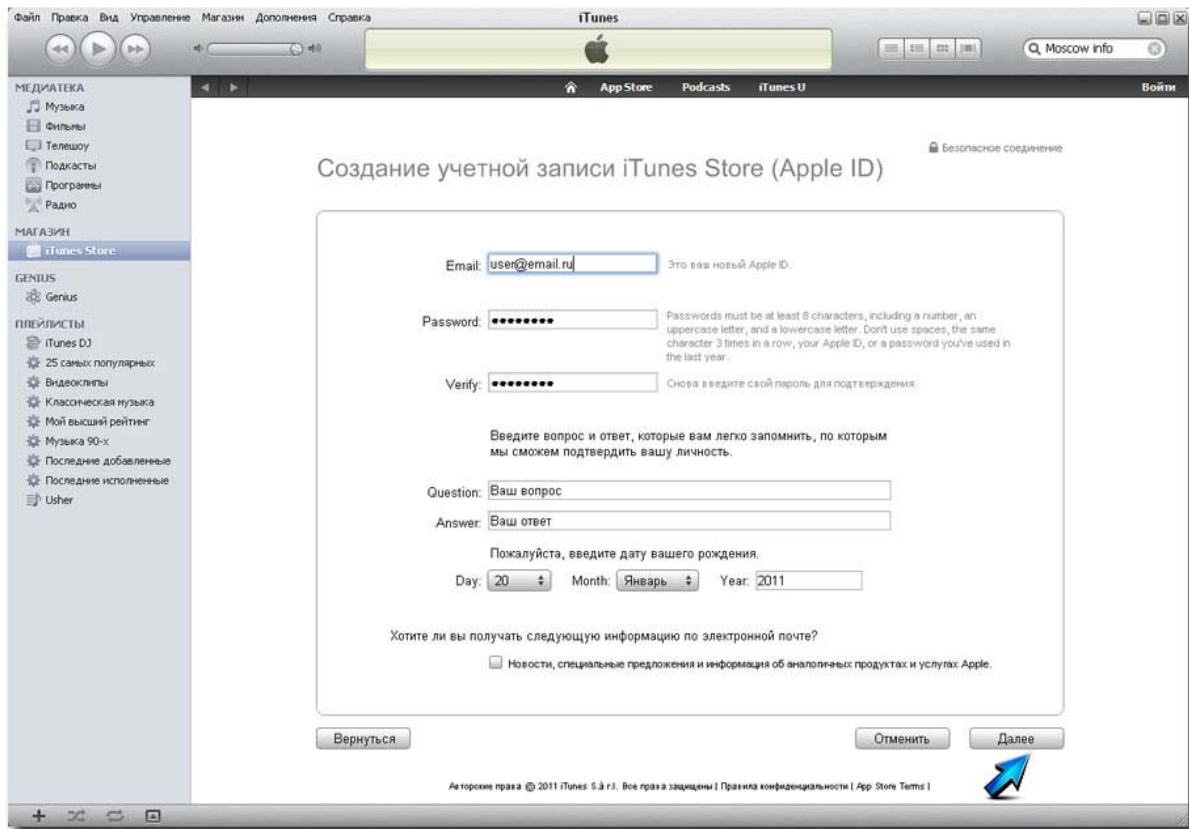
Файл Правка Вид Управление Магазин Дополнения Справка

iTunes

Q Moscow info

МЕДИАТЕКА
Музыка
Фильмы
Телешоу
Подкасты
Программы
Радио

МАГАЗИН
iTunes Store

GENIUS
Genius

ПЛЕЙЛИСТЫ
iTunes DJ
25 самых популярных
Видеоклипы
Классическая музыка
Мой высший рейтинг
Музыка 90-х
Последние добавленные
Последние исполненные
Usher

App Store Podcasts iTunes U

Войти

Безопасное соединение

Создание учетной записи iTunes Store (Apple ID)

Email: user@email.ru Это ваш новый Apple ID.

Password: •••••••• Passwords must be at least 8 characters, including a number, an uppercase letter, and a lowercase letter. Don't use spaces, the same character 3 times in a row, your Apple ID, or a password you've used in the last year.

Verify: •••••••• Снова введите свой пароль для подтверждения.

Введите вопрос и ответ, которые вам легко запомнить, по которым мы сможем подтвердить вашу личность.

Question: Ваш вопрос

Answer: Ваш ответ

Пожалуйста, введите дату вашего рождения.

Day: 20 Month: Январь Year: 2011

Хотите ли вы получать следующую информацию по электронной почте?

Новости, специальные предложения и информация об аналогичных продуктах и услугах Apple.

Вернуться

Отменить

Далее

Авторские права © 2011 iTunes S.à r.l. Все права защищены | Правила конфиденциальности | App Store Terms |